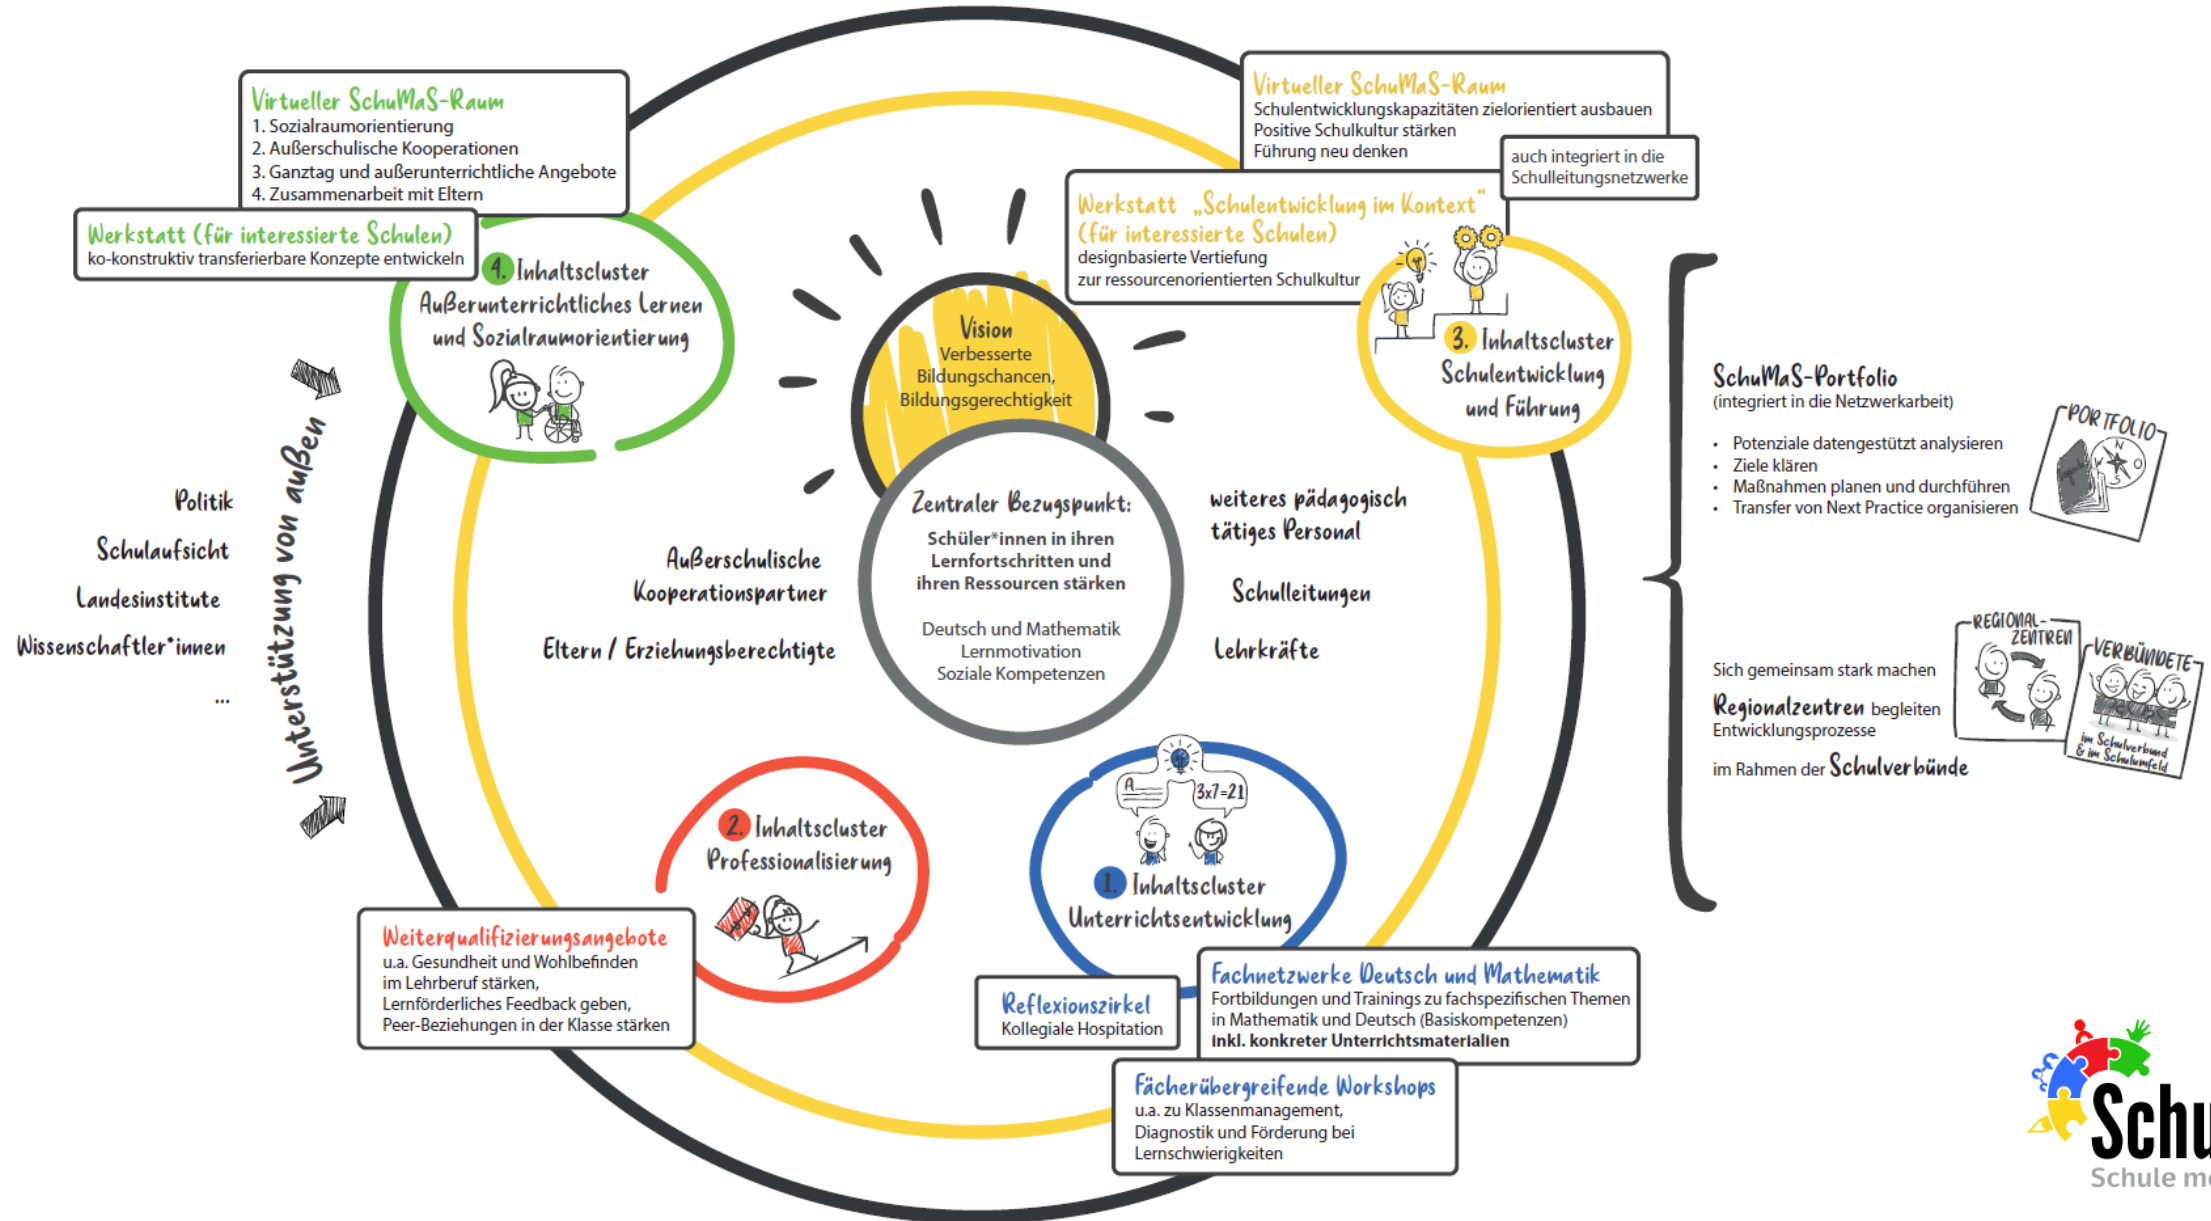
Virtueller SchuMaS-Raum
1. Sozialraumorientierung
2. Außerschulische Kooperationen
3. Ganztag und außerunterrichtliche Angebote
4. Zusammenarbeit mit Eltern

Werkstatt (für interessierte Schulen)
ko-konstruktiv transferierbare Konzepte entwickeln

4. Inhaltscluster
Außerunterrichtliches Lernen und Sozialraumorientierung

Virtueller SchuMaS-Raum
Schulentwicklungskapazitäten zielorientiert ausbauen
Positive Schulkultur stärken
Führung neu denken

auch integriert in die Schulleitungsnetzwerke

Werkstatt „Schulentwicklung im Kontext" (für interessierte Schulen)
designbasierte Vertiefung zur ressourcenorientierten Schulkultur

3. Inhaltscluster
Schulentwicklung und Führung

Vision
Verbesserte Bildungschancen, Bildungsgerechtigkeit

Zentraler Bezugspunkt:
Schüler*innen in ihren Lernfortschritten und ihren Ressourcen stärken

Deutsch und Mathematik
Lernmotivation
Soziale Kompetenzen

Außerschulische Kooperationspartner

Eltern / Erziehungsberechtigte

weiteres pädagogisch tätiges Personal

Schulleitungen

Lehrkräfte

Politik
Schulaufsicht
Landesinstitute
Wissenschaftler*innen
...

Unterstützung von außen

SchuMaS-Portfolio
(integriert in die Netzwerkarbeit)
• Potenziale datengestützt analysieren
• Ziele klären
• Maßnahmen planen und durchführen
• Transfer von Next Practice organisieren

PORTFOLIO

Sich gemeinsam stark machen
Regionalzentren begleiten Entwicklungsprozesse
im Rahmen der Schulverbünde

REGIONAL-ZENTREN
VERBÜNDETE
im Schulverbund & im Schulumfeld

2. Inhaltscluster
Professionalisierung

Weiterqualifizierungsangebote
u.a. Gesundheit und Wohlbefinden im Lehrberuf stärken, Lernförderliches Feedback geben, Peer-Beziehungen in der Klasse stärken

3x7=21

1. Inhaltscluster
Unterrichtsentwicklung

Reflexionszirkel
Kollegiale Hospitation

Fachnetzwerke Deutsch und Mathematik
Fortbildungen und Trainings zu fachspezifischen Themen in Mathematik und Deutsch (Basiskompetenzen)
inkl. konkreter Unterrichtsmaterialien

Fächerübergreifende Workshops
u.a. zu Klassenmanagement, Diagnostik und Förderung bei Lernschwierigkeiten

Schu
Schule m